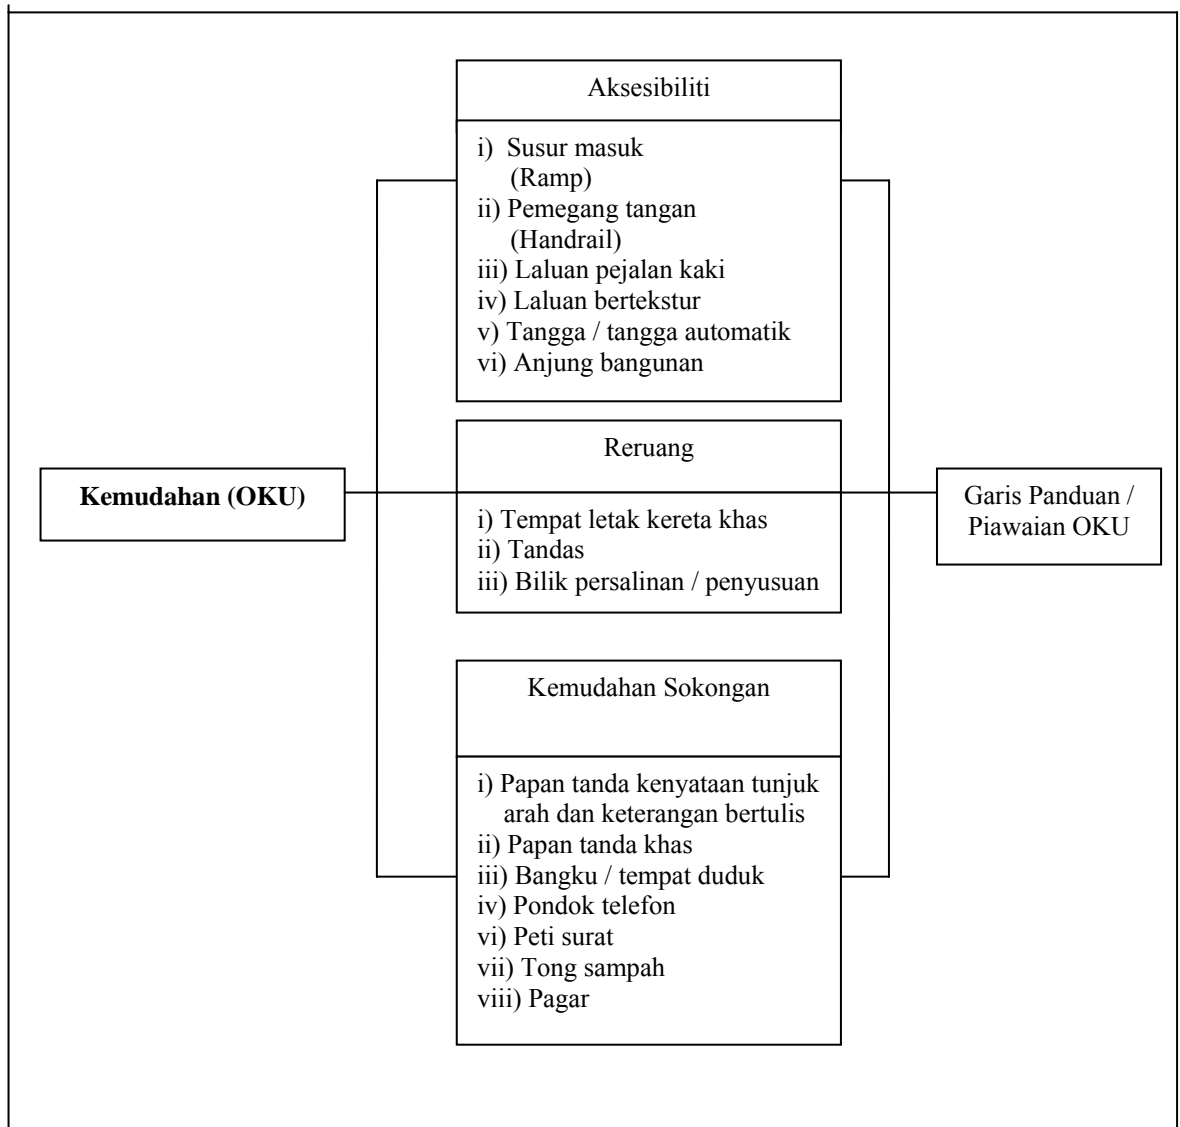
Aksesibiliti

i) Susur masuk (Ramp)
ii) Pemegang tangan (Handrail)
iii) Laluan pejalan kaki
iv) Laluan bertekstur
v) Tangga / tangga automatik
vi) Anjung bangunan

Kemudahan (OKU)

Reruang

i) Tempat letak kereta khas
ii) Tandas
iii) Bilik persalinan / penyusuan

Garis Panduan / Piawaian OKU

Kemudahan Sokongan

i) Papan tanda kenyataan tunjuk arah dan keterangan bertulis
ii) Papan tanda khas
iii) Bangku / tempat duduk
iv) Pondok telefon
vi) Peti surat
vii) Tong sampah
viii) Pagar